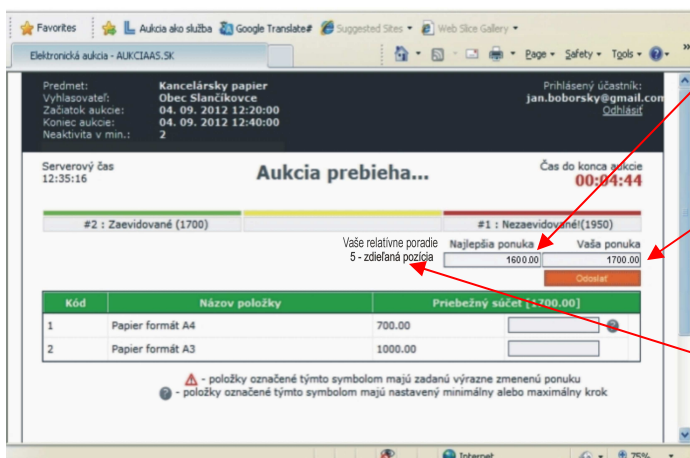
Favorites | Aukcia ako služba | Google Translate# | Suggested Sites ▾ | Web Slice Gallery ▾

Elektronická aukcia - AUKCIAAS.SK

Page ▾ Safety ▾ Tools ▾

Predmet: Kancelársky papier
Vyhlasovateľ: Obec Slančíkovce
Začiatok aukcie: 04. 09. 2012 12:20:00
Koniec aukcie: 04. 09. 2012 12:40:00
Neaktivita v min.: 2

Prihlásený účastník:
jan.boborsky@gmail.com
Odhlásiť

Serverový čas
12:35:16

Aukcia prebieha...

Čas do konca aukcie
00:04:44

#2 : Zaevidované (1700)

#1 : Nezaevidované!(1950)

Vaše relatívne poradie
5 - zdieľaná pozícia

Najlepšia ponuka 1600.00
Vaša ponuka 1700.00

Odoslať

| Kód | Názov položky | Priebežný súčet [1700.00] |
|---|---|---|
| 1 | Papier formát A4 | 700.00 |
| 2 | Papier formát A3 | 1000.00 |

- položky označené týmto symbolom majú zadanú výrazne zmenenú ponuku
- položky označené týmto symbolom majú nastavený minimálny alebo maximálny krok

Internet
75%